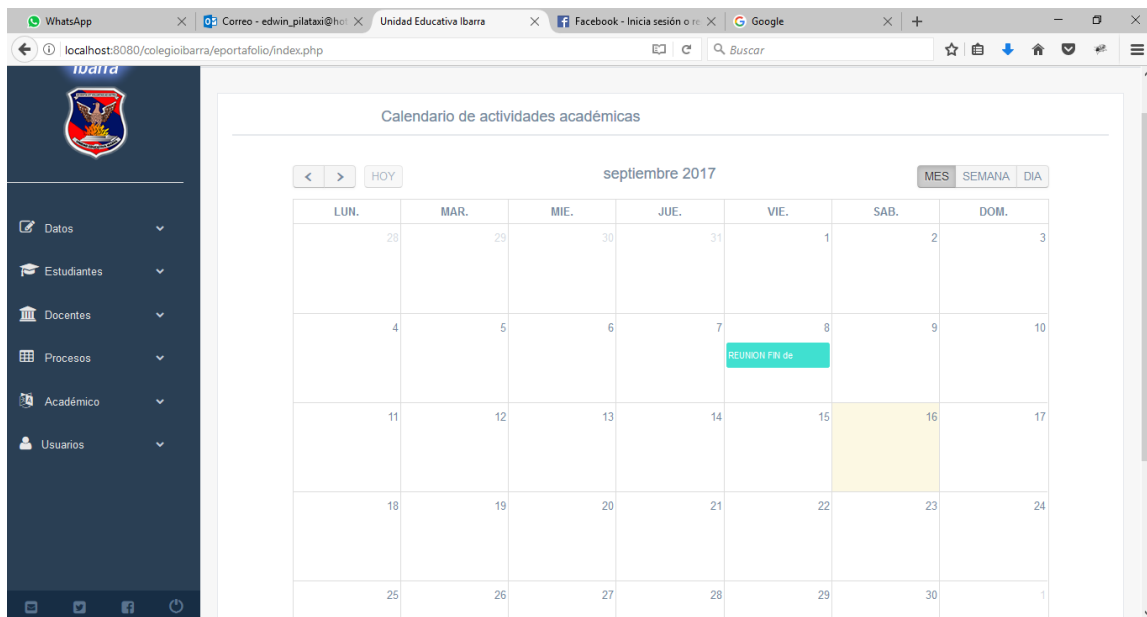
WhatsApp
Correo - edwin_pilataxi@hot
Unidad Educativa Ibarra
Facebook - Inicia sesión o re
Google

localhost:8080/colegioibarra/eportafolio/index.php
Buscar

Ibarra

Datos
Estudiantes
Docentes
Procesos
Académico
Usuarios

Calendario de actividades académicas

< > HOY
septiembre 2017
MES SEMANA DIA

| LUN. | MAR. | MIE. | JUE. | VIE. | SAB. | DOM. |
|---|---|---|---|---|---|---|
| 28 | 29 | 30 | 31 | 1 | 2 | 3 |
| 4 | 5 | 6 | 7 | 8 REUNION FIN de | 9 | 10 |
| 11 | 12 | 13 | 14 | 15 | 16 | 17 |
| 18 | 19 | 20 | 21 | 22 | 23 | 24 |
| 25 | 26 | 27 | 28 | 29 | 30 | 1 |